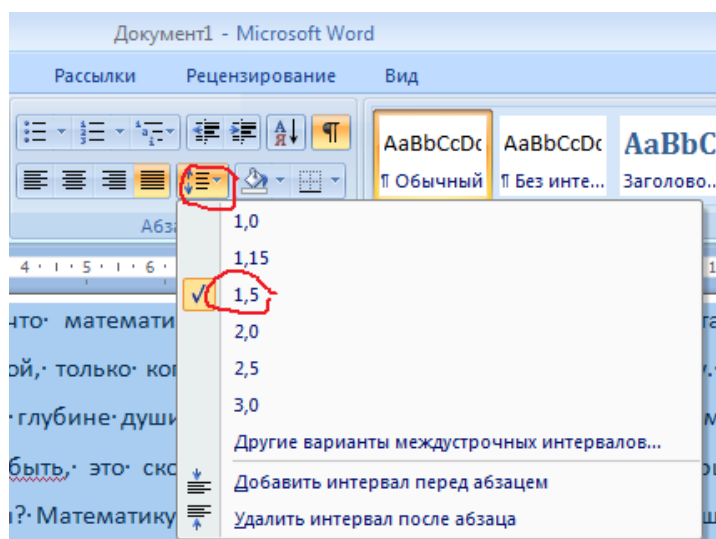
Документ1 - Microsoft Word

Рассылки Рецензирование Вид

AaBbCcDc AaBbCcDc AaBbC

¶ Обычный ¶ Без инте... Заголово...

Абза

4 · 1 · 5 · 1 · 6 ·

1,0
1,15
1,5
2,0
2,5
3,0
Другие варианты междустрочных интервалов...
Добавить интервал перед абзацем
Удалить интервал после абзаца

что· математи
ой,· только· ко
· глубине· душ
быть,· это· ск
?· Математику